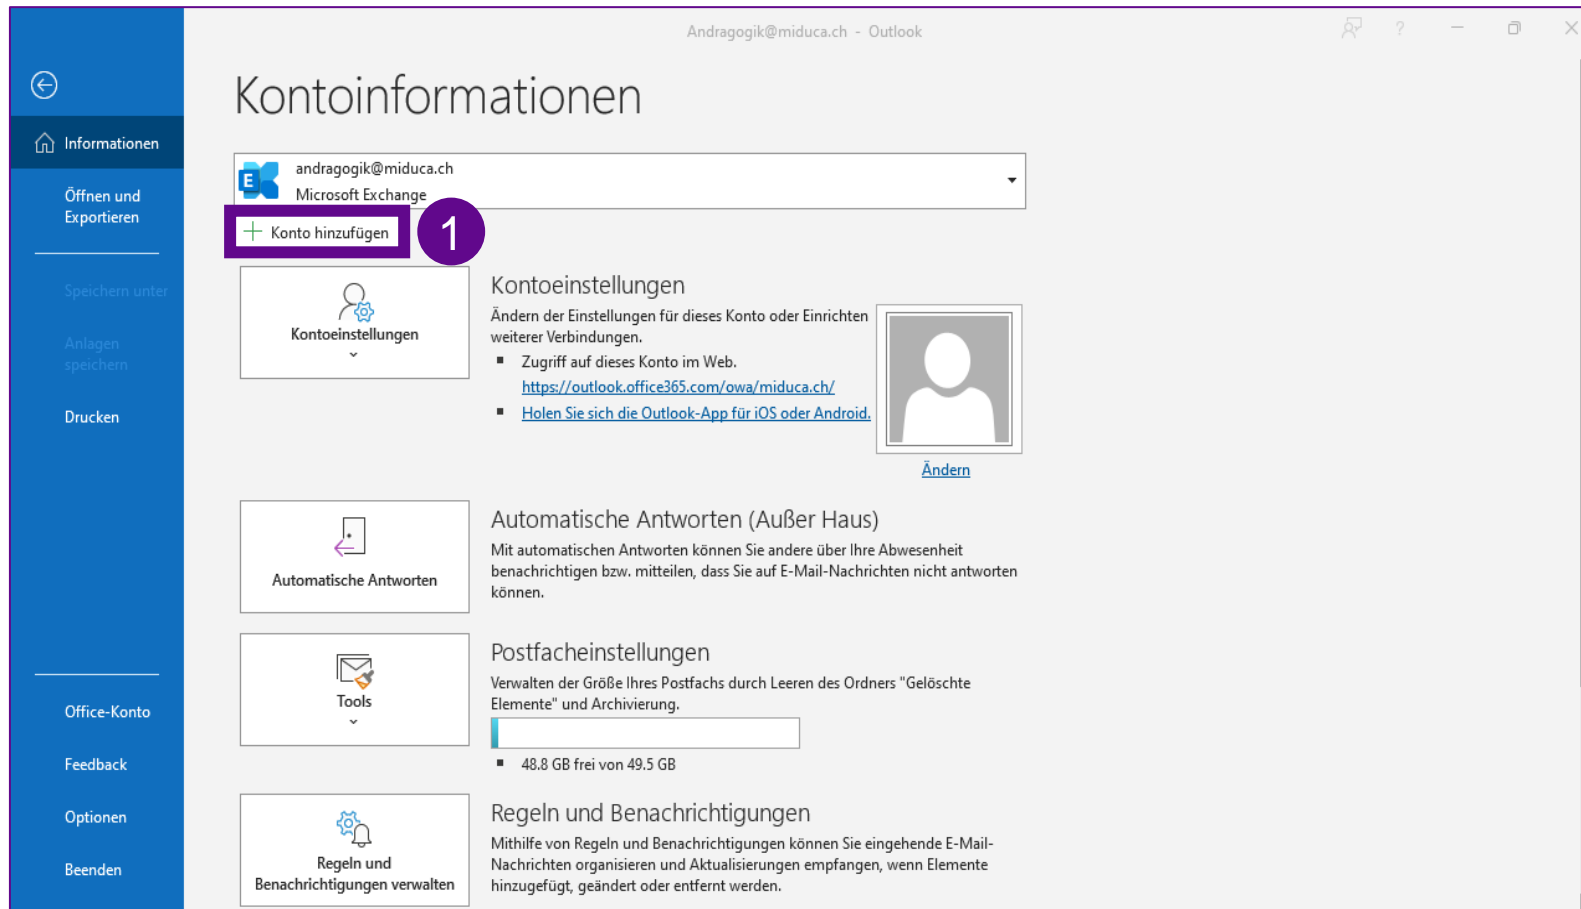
Andragogik@miduca.ch - Outlook

Informationen

Öffnen und Exportieren

Speichern unter

Anlagen speichern

Drucken

Office-Konto

Feedback

Optionen

Beenden

Kontoinformationen

andragogik@miduca.ch
Microsoft Exchange

Konto hinzufügen

1

Kontoeinstellungen

Kontoeinstellungen
Ändern der Einstellungen für dieses Konto oder Einrichten weiterer Verbindungen.
- Zugriff auf dieses Konto im Web. https://outlook.office365.com/owa/miduca.ch/
- Holen Sie sich die Outlook-App für iOS oder Android.

Ändern

Automatische Antworten

Automatische Antworten (Außer Haus)
Mit automatischen Antworten können Sie andere über Ihre Abwesenheit benachrichtigen bzw. mitteilen, dass Sie auf E-Mail-Nachrichten nicht antworten können.

Tools

Postfacheinstellungen
Verwalten der Größe Ihres Postfachs durch Leeren des Ordners "Gelöschte Elemente" und Archivierung.
- 48.8 GB frei von 49.5 GB

Regeln und Benachrichtigungen verwalten

Regeln und Benachrichtigungen
Mithilfe von Regeln und Benachrichtigungen können Sie eingehende E-Mail-Nachrichten organisieren und Aktualisierungen empfangen, wenn Elemente hinzugefügt, geändert oder entfernt werden.